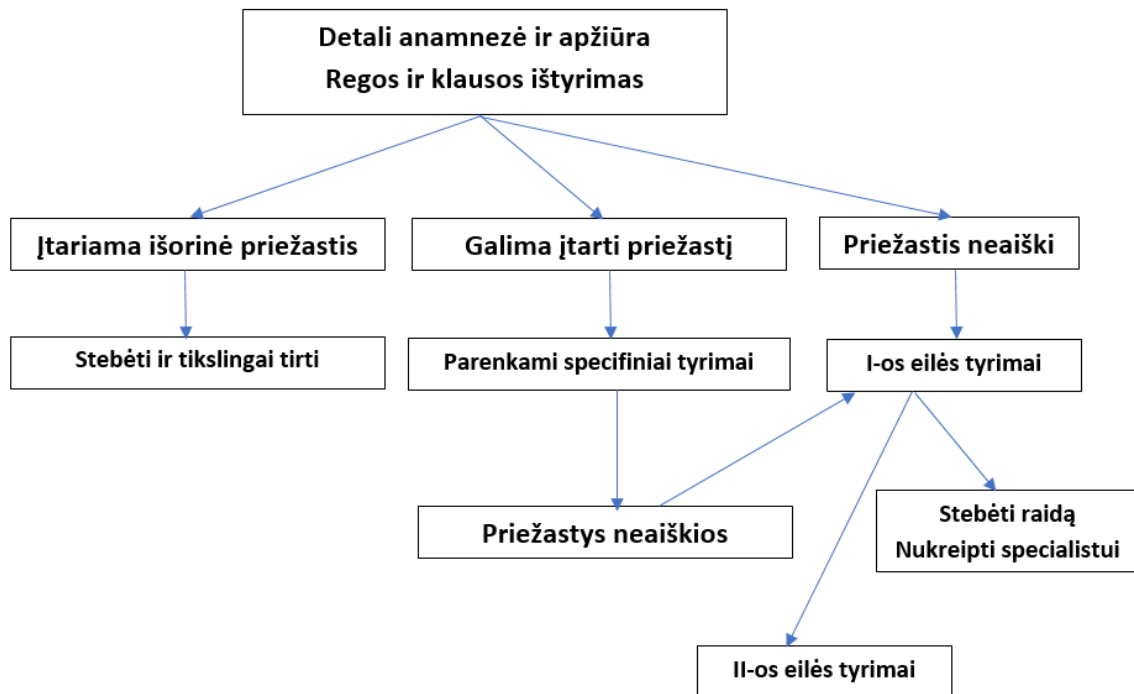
Detali anamnezė ir apžiūra
Regos ir klausos ištyrimas

Įtariama išorinė priežastis

Galima įtarti priežastį

Priežastis neaiški

Stebėti ir tikslingai tirti

Parenkami specifiniai tyrimai

I-os eilės tyrimai

Priežastys neaiškios

Stebėti raidą
Nukreipti specialistui

II-os eilės tyrimai